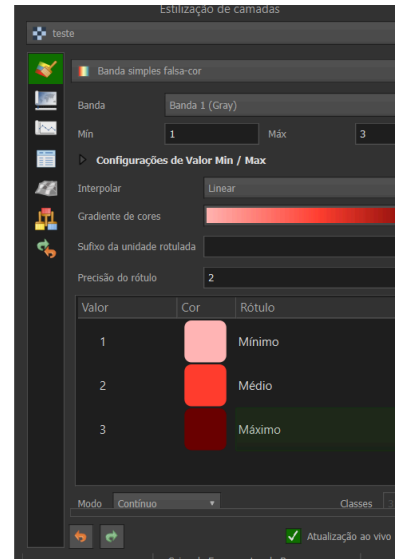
Estilização de camadas

teste

Banda simples falsa-cor

Banda Banda 1 (Gray)

Mín 1 Máx 3

Configurações de Valor Mín / Max

Interpolar Linear

Gradiente de cores

Sufixo da unidade rotulada

Precisão do rótulo 2

| Valor | Cor | Rótulo |
|---|---|---|
| 1 | | Mínimo |
| 2 | | Médio |
| 3 | | Máximo |

Modo Contínuo Classes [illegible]

Atualização ao vivo